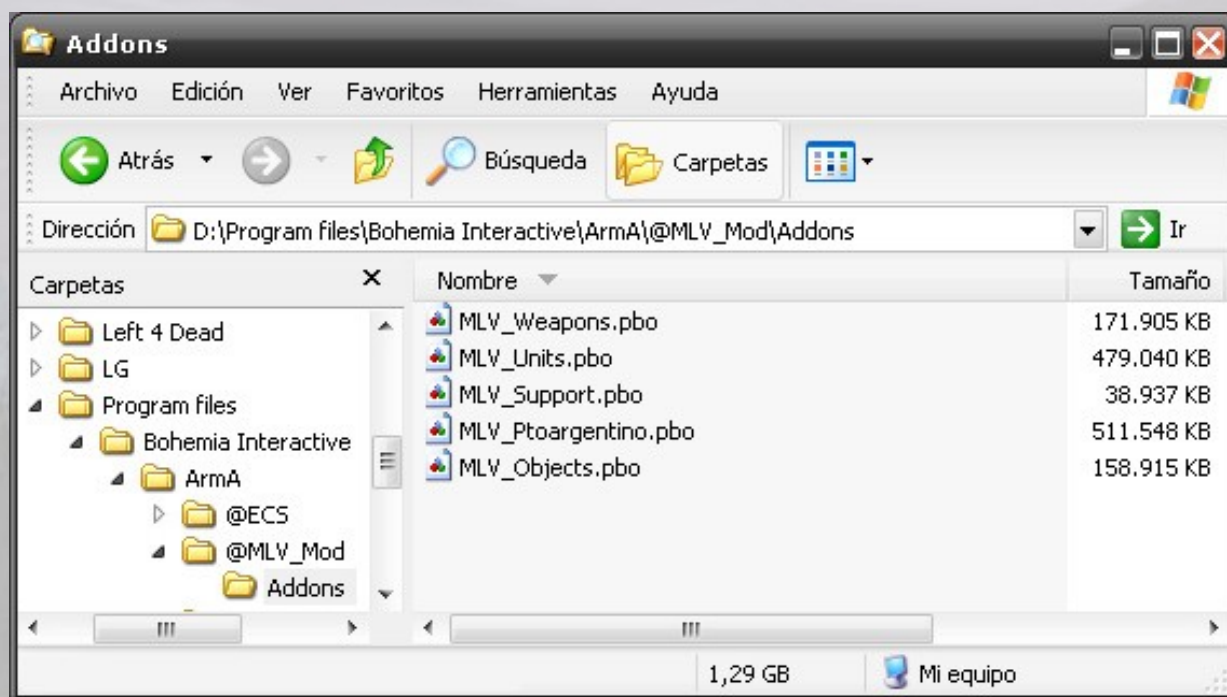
Addons

Archivo Edición Ver Favoritos Herramientas Ayuda

Atrás Búsqueda Carpetas

Dirección D:\Program files\Bohemia Interactive\ArmA\@MLV_Mod\Addons Ir

Carpetas ×

Left 4 Dead
LG
Program files
Bohemia Interactive
ArmA
@ECS
@MLV_Mod
Addons

| Nombre | Tamaño |
|---|---|
| MLV_Weapons.pbo | 171.905 KB |
| MLV_Units.pbo | 479.040 KB |
| MLV_Support.pbo | 38.937 KB |
| MLV_Ptoargentino.pbo | 511.548 KB |
| MLV_Objects.pbo | 158.915 KB |

1,29 GB Mi equipo